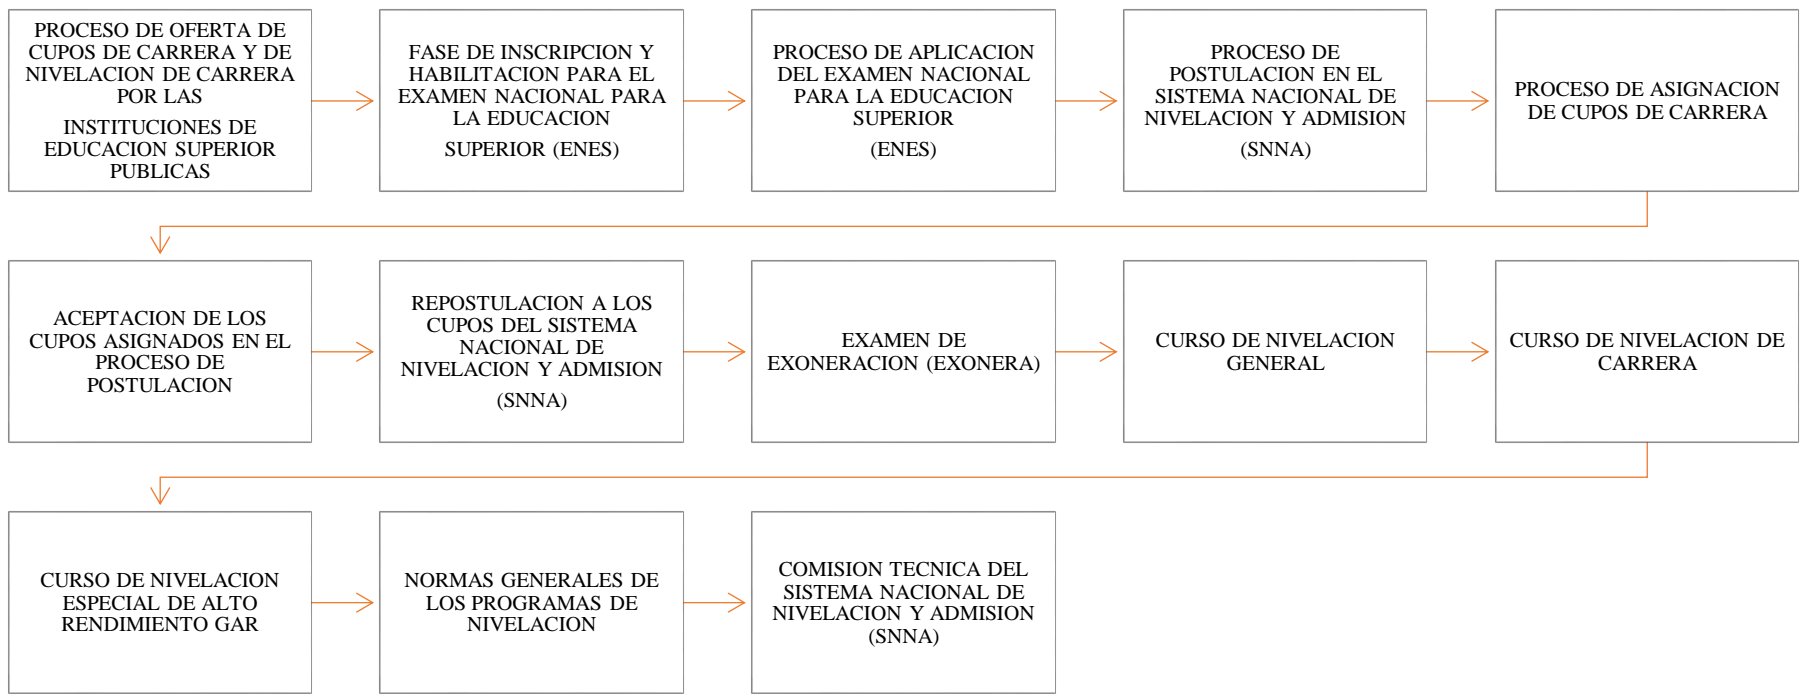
PROCESO DE OFERTA DE CUPOS DE CARRERA Y DE NIVELACION DE CARRERA POR LAS

INSTITUCIONES DE EDUCACION SUPERIOR PUBLICAS

FASE DE INSCRIPCION Y HABILITACION PARA EL EXAMEN NACIONAL PARA LA EDUCACION

SUPERIOR (ENES)

PROCESO DE APLICACION DEL EXAMEN NACIONAL PARA LA EDUCACION SUPERIOR

(ENES)

PROCESO DE POSTULACION EN EL SISTEMA NACIONAL DE NIVELACION Y ADMISION

(SNNA)

PROCESO DE ASIGNACION DE CUPOS DE CARRERA

ACEPTACION DE LOS CUPOS ASIGNADOS EN EL PROCESO DE POSTULACION

REPOSTULACION A LOS CUPOS DEL SISTEMA NACIONAL DE NIVELACION Y ADMISION

(SNNA)

EXAMEN DE EXONERACION (EXONERA)

CURSO DE NIVELACION GENERAL

CURSO DE NIVELACION DE CARRERA

CURSO DE NIVELACION ESPECIAL DE ALTO RENDIMIENTO GAR

NORMAS GENERALES DE LOS PROGRAMAS DE NIVELACION

COMISION TECNICA DEL SISTEMA NACIONAL DE NIVELACION Y ADMISION (SNNA)